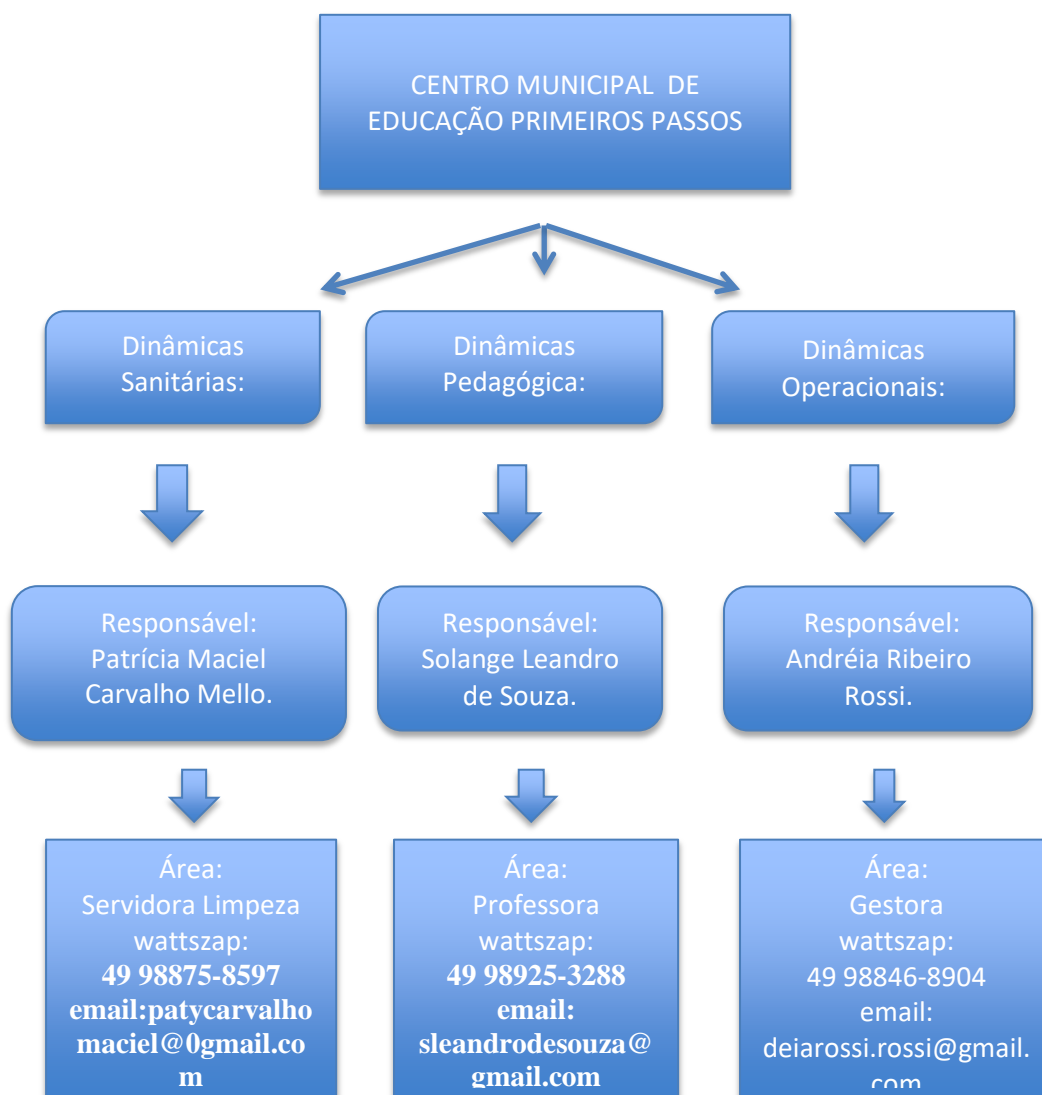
CENTRO MUNICIPAL DE EDUCAÇÃO PRIMEIROS PASSOS

Dinâmicas Sanitárias:

Dinâmicas Pedagógica:

Dinâmicas Operacionais:

Responsável: Patrícia Maciel Carvalho Mello.

Responsável: Solange Leandro de Souza.

Responsável: Andréia Ribeiro Rossi.

Área: Servidora Limpeza wattszap: **49 98875-8597** **email:patycarvalhomaciel@0gmail.com**

Área: Professora wattszap: **49 98925-3288** **email: sleandrodesouza@gmail.com**

Área: Gestora wattszap: 49 98846-8904 email: deiarossi.rossi@gmail.com